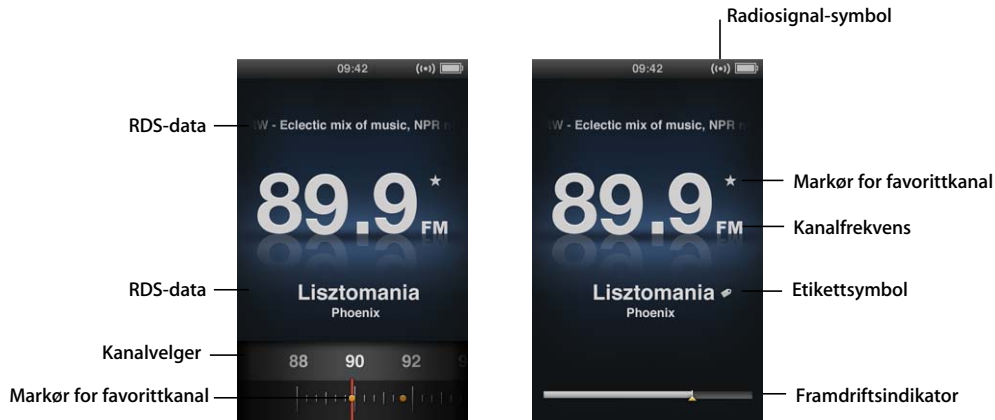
Radiosignal-symbol

09:42

RDS-data

W - Eclectic mix of music, NPR

89.9 FM

RDS-data

Lisztomania
Phoenix

Kanalvelger

88 90 92

Markør for favorittkanal

09:42

W - Eclectic mix of music, NPR

89.9 FM

Markør for favorittkanal

Kanalfrekvens

Lisztomania
Phoenix

Etikettsymbol

Framdriftsindikator